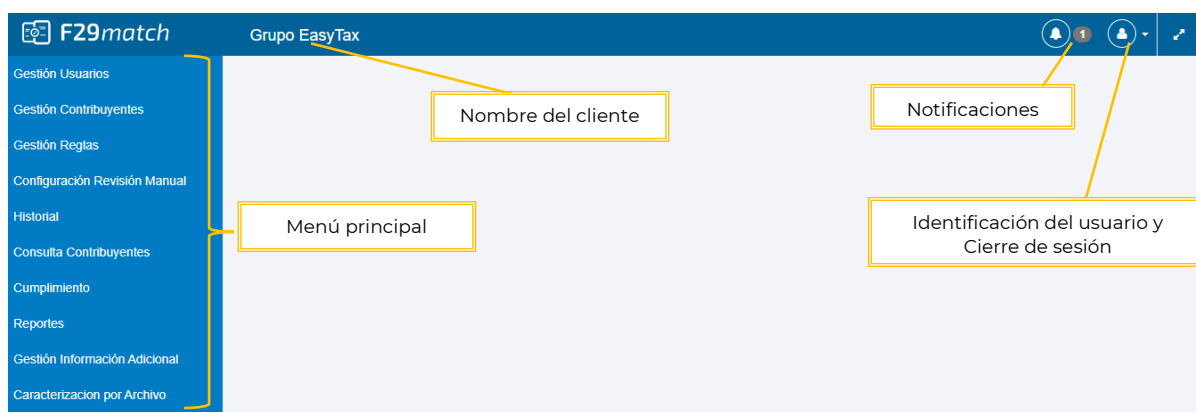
F29match

Grupo EasyTax

1

Gestión Usuarios

Gestión Contribuyentes

Gestión Reglas

Configuración Revisión Manual

Historial

Consulta Contribuyentes

Cumplimiento

Reportes

Gestión Información Adicional

Caracterizacion por Archivo

Nombre del cliente

Notificaciones

Menú principal

Identificación del usuario y Cierre de sesión